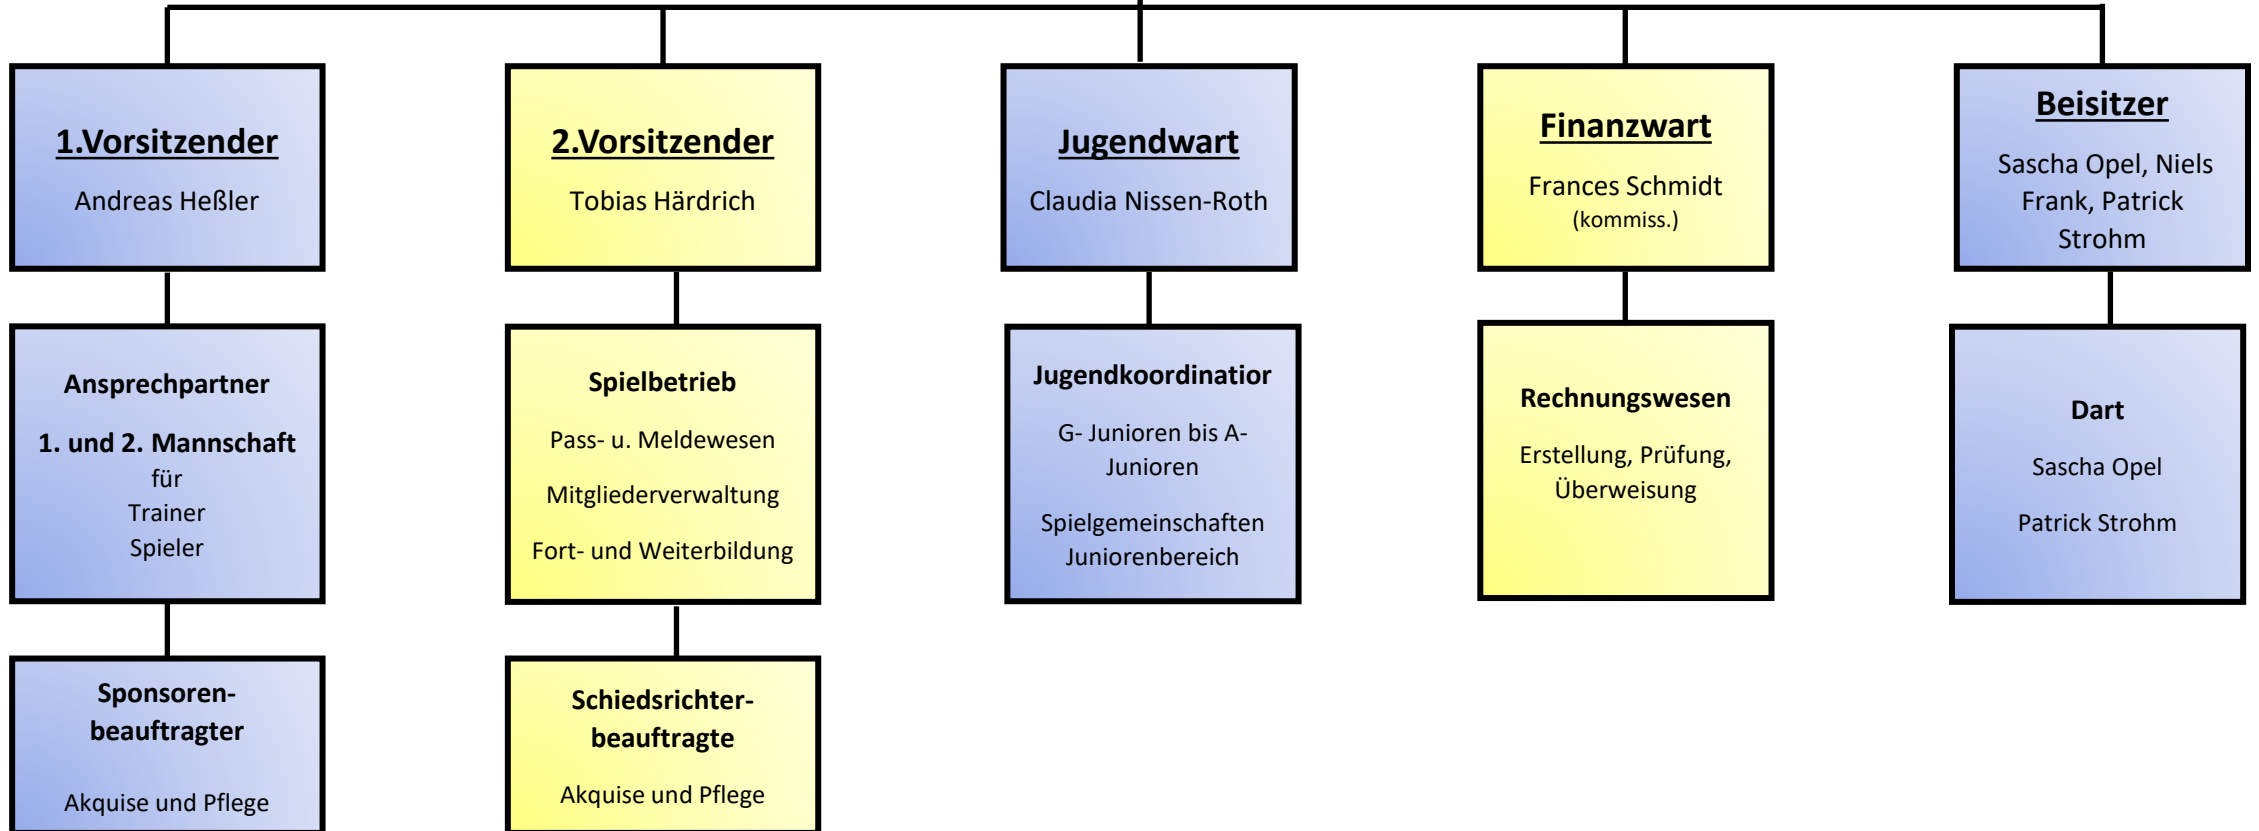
1.Vorsitzender

Andreas Heßler

Ansprechpartner

1. und 2. Mannschaft
für
Trainer
Spieler

Sponsorenbeauftragter

Akquise und Pflege

2.Vorsitzender

Tobias Härdrich

Spielbetrieb

Pass- u. Meldewesen

Mitgliederverwaltung

Fort- und Weiterbildung

Schiedsrichterbeauftragte

Akquise und Pflege

Jugendwart

Claudia Nissen-Roth

Jugendkoordinatior

G- Junioren bis A-Junioren

Spielgemeinschaften Juniorenbereich

Finanzwart

Frances Schmidt
(kommiss.)

Rechnungswesen

Erstellung, Prüfung, Überweisung

Beisitzer

Sascha Opel, Niels Frank, Patrick Strohm

Dart

Sascha Opel

Patrick Strohm